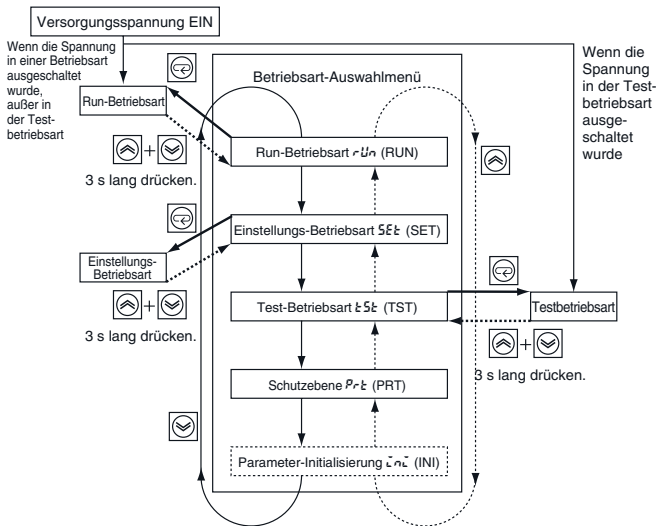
Versorgungsspannung EIN

Wenn die Spannung in einer Betriebsart ausgeschaltet wurde, außer in der Testbetriebsart

Wenn die Spannung in der Testbetriebsart ausgeschaltet wurde

Betriebsart-Auswahlmenü

Run-Betriebsart

+

3 s lang drücken.

Run-Betriebsart rUn (RUN)

Einstellungs-Betriebsart

+

3 s lang drücken.

Einstellungs-Betriebsart SEt (SET)

Test-Betriebsart tSt (TST)

Testbetriebsart

+

3 s lang drücken.

Schutzebene Prt (PRT)

Parameter-Initialisierung Ini (INI)